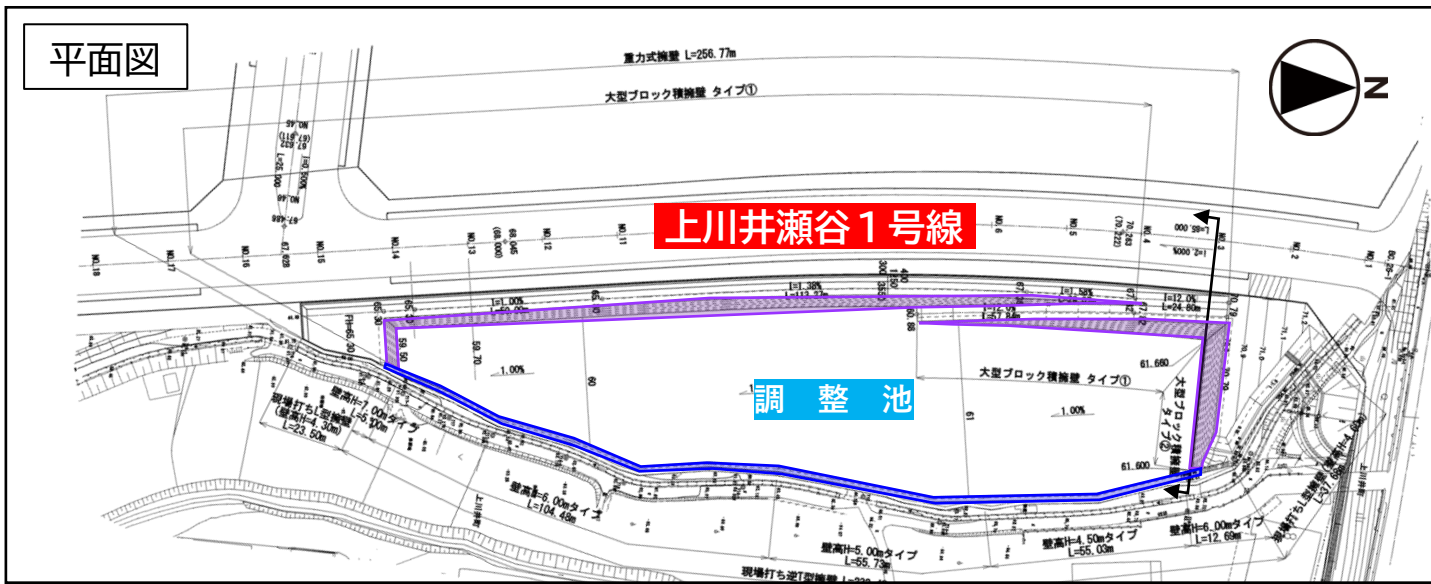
平面図

N

重力式擁壁 L=256.77m

大型ブロック積擁壁 タイプ①

上川井瀬谷１号線

NO.18
NO.17
NO.16
NO.15
NO.14
NO.13
NO.12
NO.11
NO.6
NO.5
NO.4
NO.3
NO.2
NO.1

I=1.00%
I=1.38%
I=1.58%
I=12.0%
L=24.60m

調 整 池

大型ブロック積擁壁 タイプ①

大型ブロック積擁壁 タイプ②

1.00%
1.00%

61.660
61.600

壁高H=7.00mタイプ L=3.30m
現場打ちL型擁壁 (壁高H=4.30m) L=23.50m

壁高H=6.00mタイプ L=104.48m

壁高H=5.00mタイプ L=55.73m

壁高H=4.50mタイプ L=55.03m

壁高H=6.00mタイプ L=12.69m

現場打ち逆T型擁壁

現場打ちL型擁壁

上川井幹